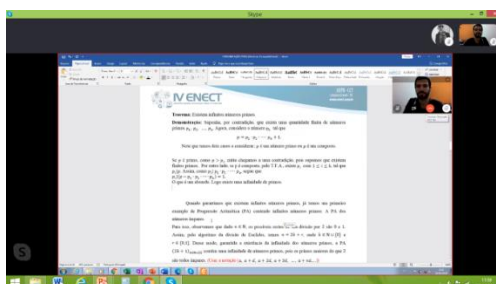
Skype

IV ENECT

Teorema: Existem infinitos números primos.

Demonstração: Suponha, por contradição, que existe uma quantidade finita de números primos $p_1, p_2, ..., p_n$. Agora, considere o número $p$, tal que

$p = p_1 \cdot p_2 \cdot ... \cdot p_n + 1$.

Note que temos dois casos a considerar, $p$ é um número primo ou $p$ é um composto.

Se $p$ é primo, como $p > p_n$, temos chegamos a uma contradição, pois supomos que existem finitos primos. Por outro lado, se $p$ é composto, pelo T.F.A., existe $p_i$, com $1 \leq i \leq n$, tal que $p_i | p$. Assim, como $p_i | p_1 \cdot p_2 \cdot ... \cdot p_n$, segue que
$p_i | (p - p_1 \cdot p_2 \cdot ... \cdot p_n) = 1$.
O que é um absurdo. Logo existe uma infinidade de primos.

Quando pensamos que existem infinitos números primos, já temos um primeiro exemplo de Progressão Aritmética (PA) contendo infinitos números primos: A PA dos números ímpares.

Para isso, observamos que dado $n \in \mathbb{N}$, os possíveis restos da divisão por 2 são 0 e 1. Assim, pelo algoritmo da divisão de Euclides, temos $n = 2k + r$, onde $k \in \mathbb{N} \cup \{0\}$ e $r \in \{0,1\}$. Desse modo, garantida a existência da infinidade dos números primos, a PA $(2k + 1)_{k \in \mathbb{N}}$ contém uma infinidade de números primos, pois os primos maiores do que 2 são todos ímpares. Uma extensão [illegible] $a, a + d, a + 2d, ..., a + nd, ...$